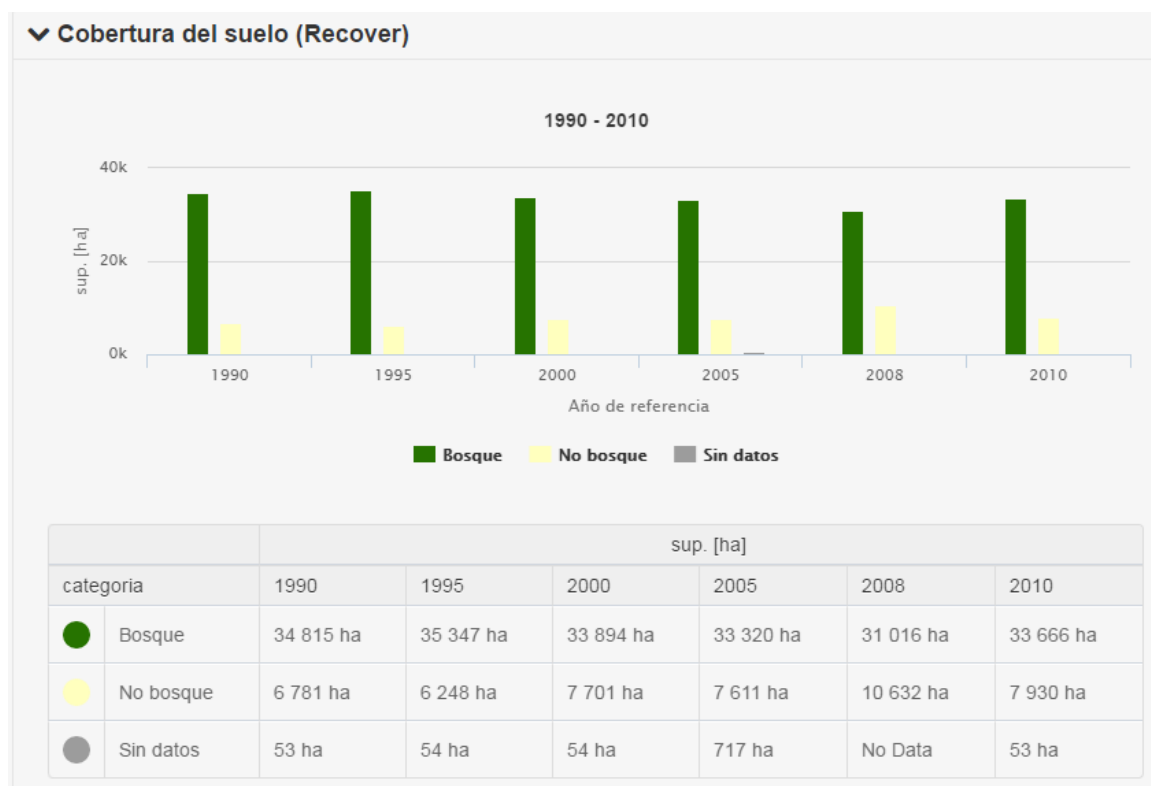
Cobertura del suelo (Recover)

1990 - 2010

40k
20k
0k
sup. [ha]

1990 1995 2000 2005 2008 2010

Año de referencia

Bosque No bosque Sin datos

| | | sup. [ha] | | | | | |
|---|---|---|---|---|---|---|---|
| categoria | | 1990 | 1995 | 2000 | 2005 | 2008 | 2010 |
| | Bosque | 34 815 ha | 35 347 ha | 33 894 ha | 33 320 ha | 31 016 ha | 33 666 ha |
| | No bosque | 6 781 ha | 6 248 ha | 7 701 ha | 7 611 ha | 10 632 ha | 7 930 ha |
| | Sin datos | 53 ha | 54 ha | 54 ha | 717 ha | No Data | 53 ha |